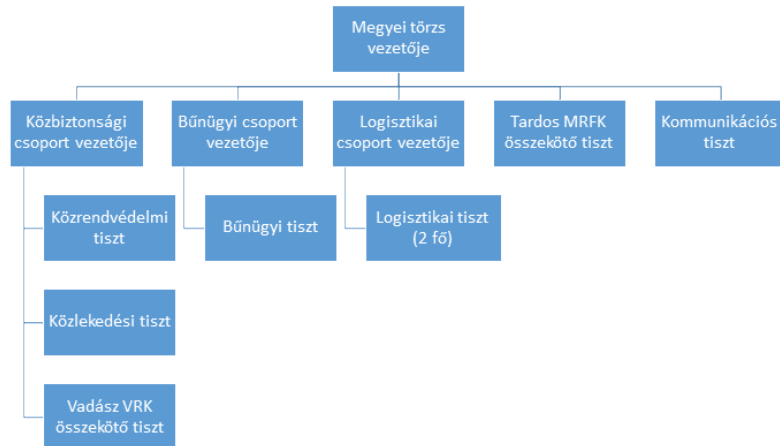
Megyei törzs vezetője

Közbiztonsági csoport vezetője

Bűnügyi csoport vezetője

Logisztikai csoport vezetője

Tardos MRFK összekötő tiszt

Kommunikációs tiszt

Közrendvédelmi tiszt

Közlekedési tiszt

Vadász VRK összekötő tiszt

Bűnügyi tiszt

Logisztikai tiszt (2 fő)